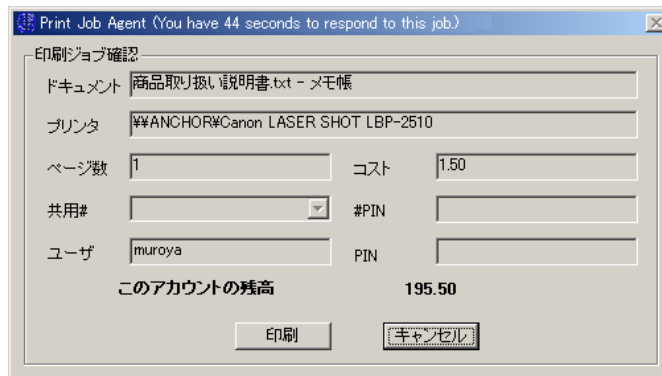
Print Job Agent (You have 44 seconds to respond to this job.)

印刷ジョブ確認

ドキュメント 商品取り扱い説明書.txt - メモ帳

プリンタ ¥¥ANCHOR¥Canon LASER SHOT LBP-2510

ページ数 1

コスト 1.50

共用#

#PIN

ユーザ muroya

PIN

このアカウントの残高 195.50

印刷

キャンセル